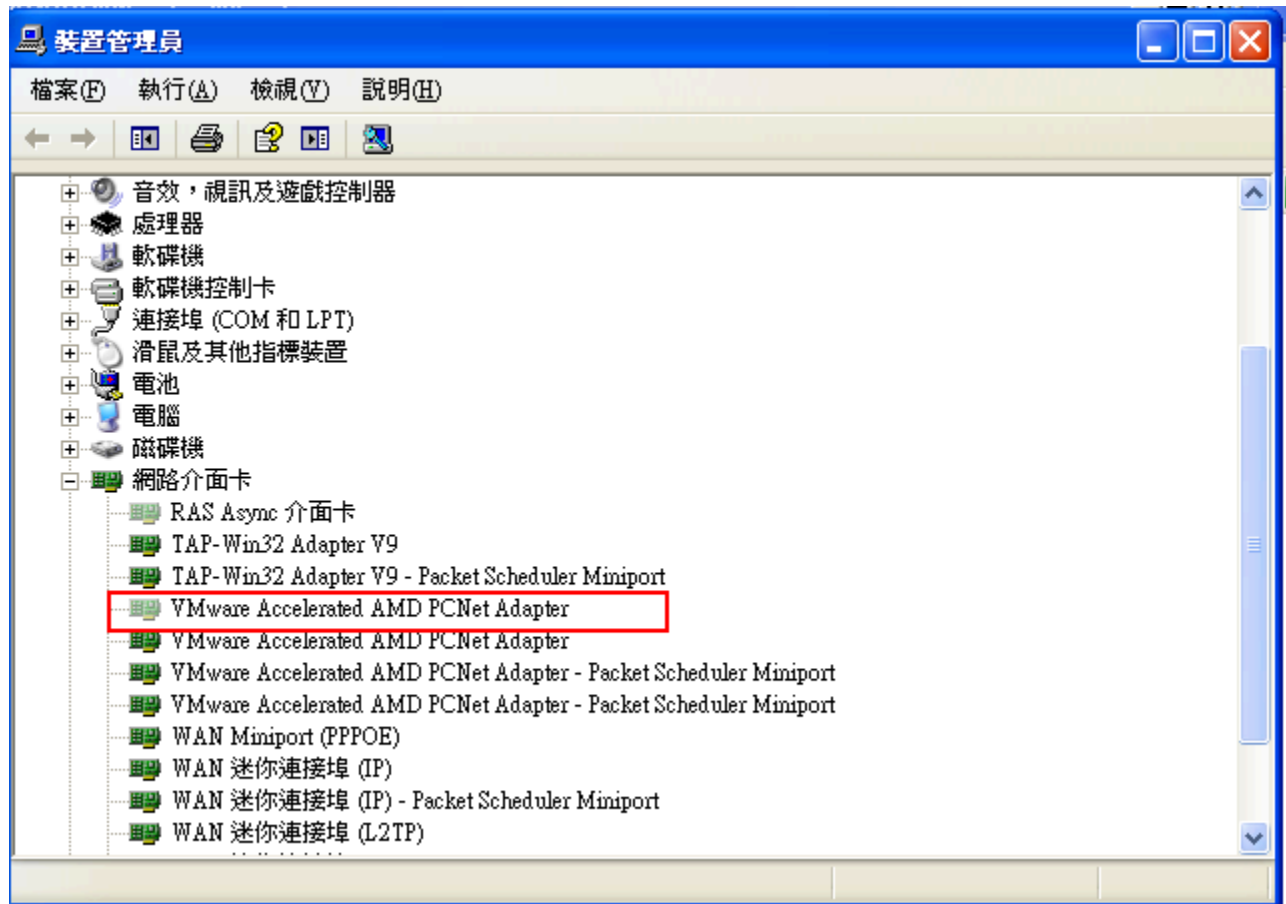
裝置管理員

檔案(F) 執行(A) 檢視(V) 說明(H)

音效，視訊及遊戲控制器
處理器
軟碟機
軟碟機控制卡
連接埠 (COM 和 LPT)
滑鼠及其他指標裝置
電池
電腦
磁碟機
網路介面卡
RAS Async 介面卡
TAP-Win32 Adapter V9
TAP-Win32 Adapter V9 - Packet Scheduler Miniport
VMware Accelerated AMD PCNet Adapter
VMware Accelerated AMD PCNet Adapter
VMware Accelerated AMD PCNet Adapter - Packet Scheduler Miniport
VMware Accelerated AMD PCNet Adapter - Packet Scheduler Miniport
WAN Miniport (PPPOE)
WAN 迷你連接埠 (IP)
WAN 迷你連接埠 (IP) - Packet Scheduler Miniport
WAN 迷你連接埠 (L2TP)
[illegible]